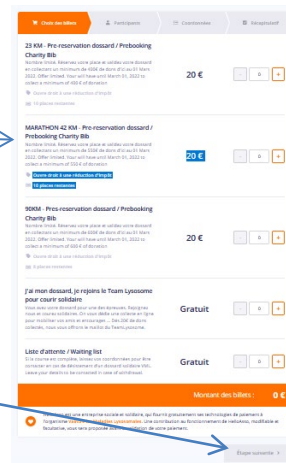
Choix des billets | Participants | Coordonnées | Récapitulatif

25 KM - Pre-reservation dossard / Prebooking Charity Bib
Nombre limité. Réservez votre place et validez votre dossard en collectant un minimum de 400€ de dons d'ici au 31 Mars 2022. Offer limited. Your will have until March 31, 2022 to collect a minimum of 400 € of donation
Donne droit à une réduction d'impôt
10 places restantes
20 €
- 0 +

MARATHON 42 KM - Pre-reservation dossard / Prebooking Charity Bib
Nombre limité. Réservez votre place et validez votre dossard en collectant un minimum de 500€ de dons d'ici au 31 Mars 2022. Offer limited. Your will have until March 31, 2022 to collect a minimum of 500 € of donation
Donne droit à une réduction d'impôt
10 places restantes
20 €
- 0 +

90KM - Pre-reservation dossard / Prebooking Charity Bib
Nombre limité. Réservez votre place et validez votre dossard en collectant un minimum de 600€ de dons d'ici au 31 Mars 2022. Offer limited. Your will have until March 31, 2022 to collect a minimum of 600 € of donation
Donne droit à une réduction d'impôt
5 places restantes
20 €
- 0 +

J'ai mon dossard, je rejoins le Team Lysosome pour courir solidaire
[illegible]
Gratuit
- 0 +

Liste d'attente / Waiting list
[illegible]
Gratuit
- 0 +

Montant des billets : 0 €

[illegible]

Étape suivante >